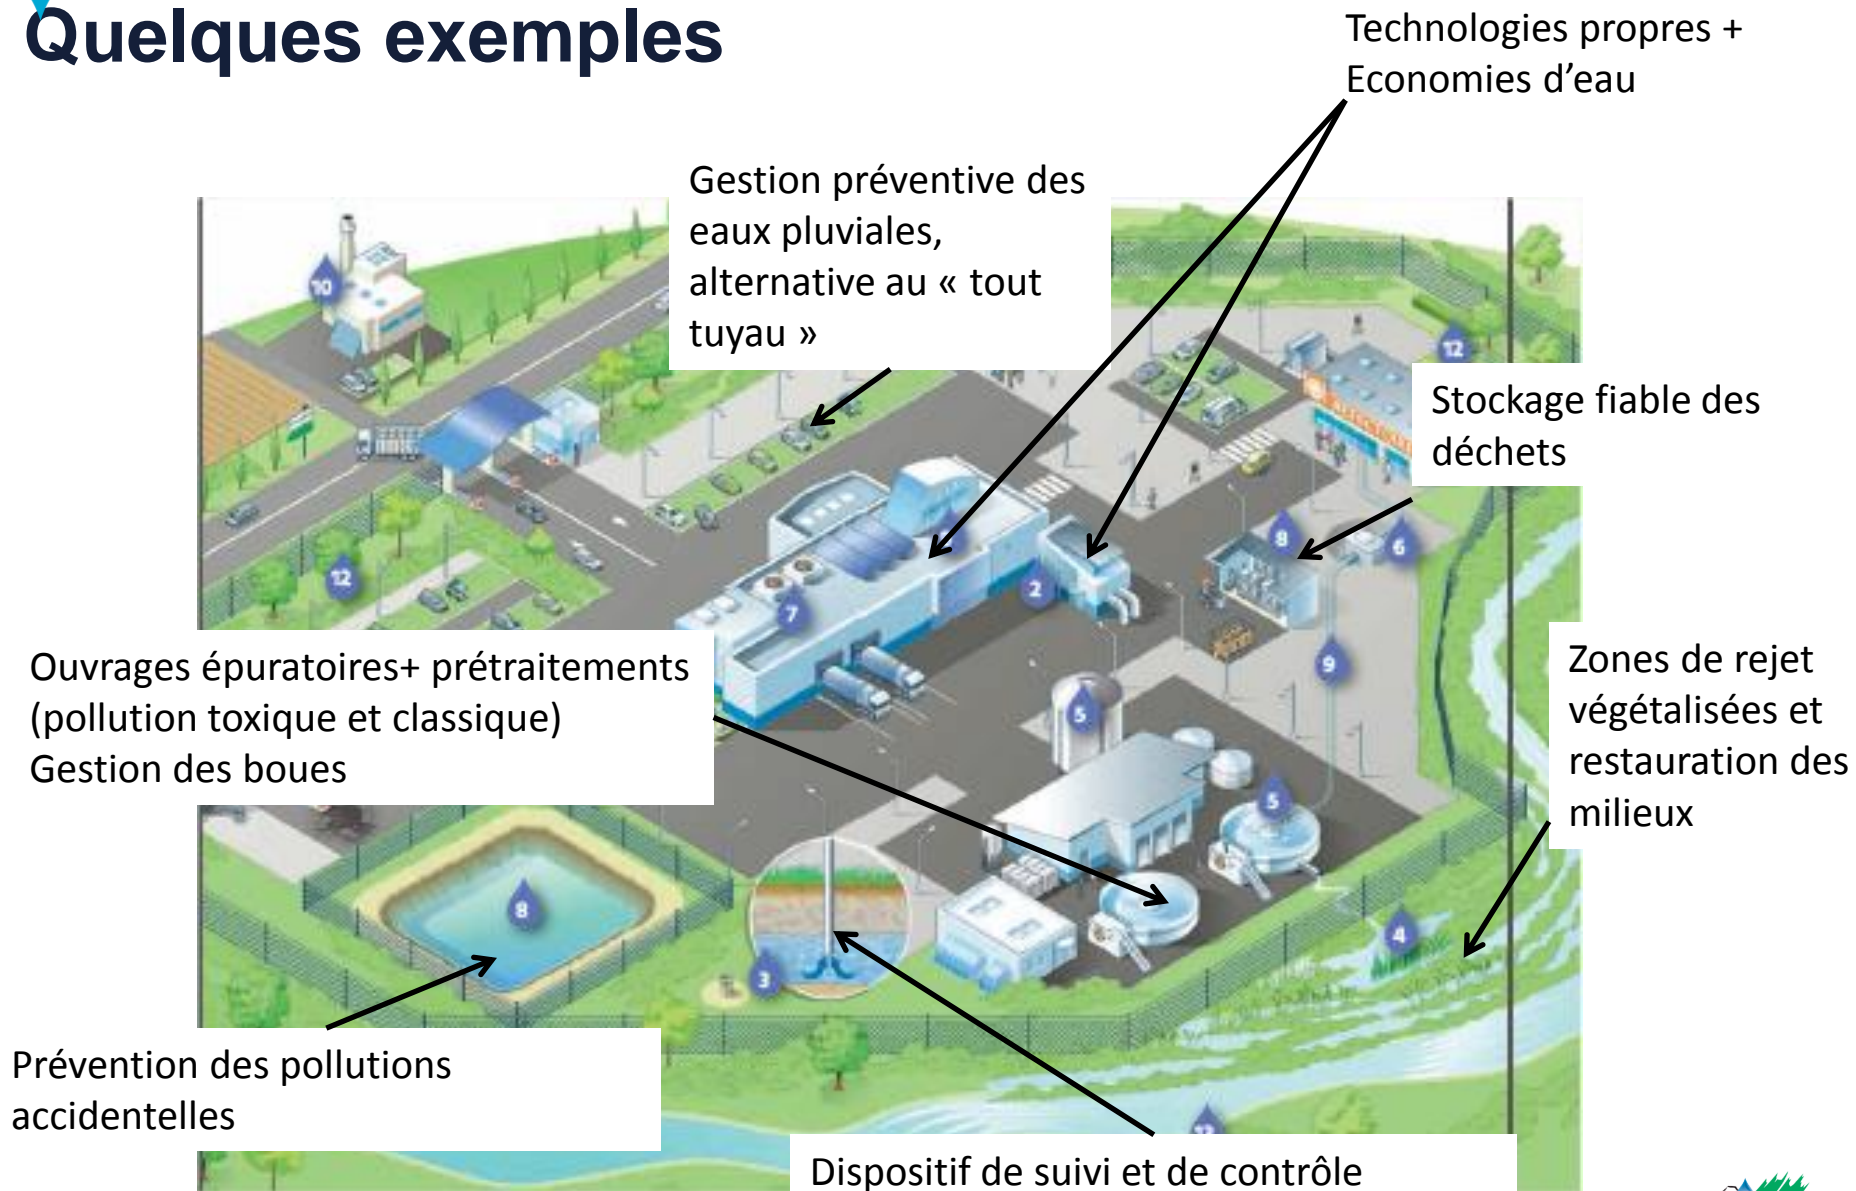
Quelques exemples

Technologies propres + Economies d'eau

Gestion préventive des eaux pluviales, alternative au « tout tuyau »

Stockage fiable des déchets

Ouvrages épuratoires+ prétraitements (pollution toxique et classique)
Gestion des boues

Zones de rejet végétalisées et restauration des milieux

Prévention des pollutions accidentelles

Dispositif de suivi et de contrôle

10 12 12 7 2 8 6 9 5 5 8 3 4